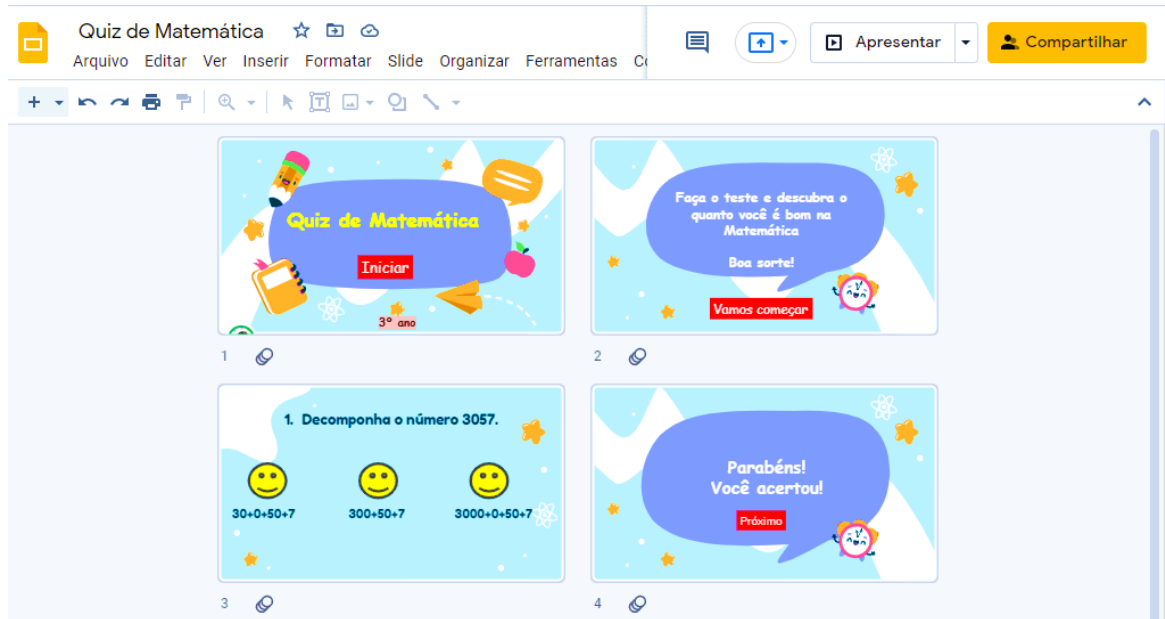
Quiz de Matemática

Arquivo Editar Ver Inserir Formatar Slide Organizar Ferramentas Co

Apresentar

Compartilhar

Quiz de Matemática

Iniciar

3º ano

1

Faça o teste e descubra o quanto você é bom na Matemática

Boa sorte!

Vamos começar

2

1. Decomponha o número 3057.

30+0+50+7

300+50+7

3000+0+50+7

3

Parabéns!
Você acertou!

Próximo

4